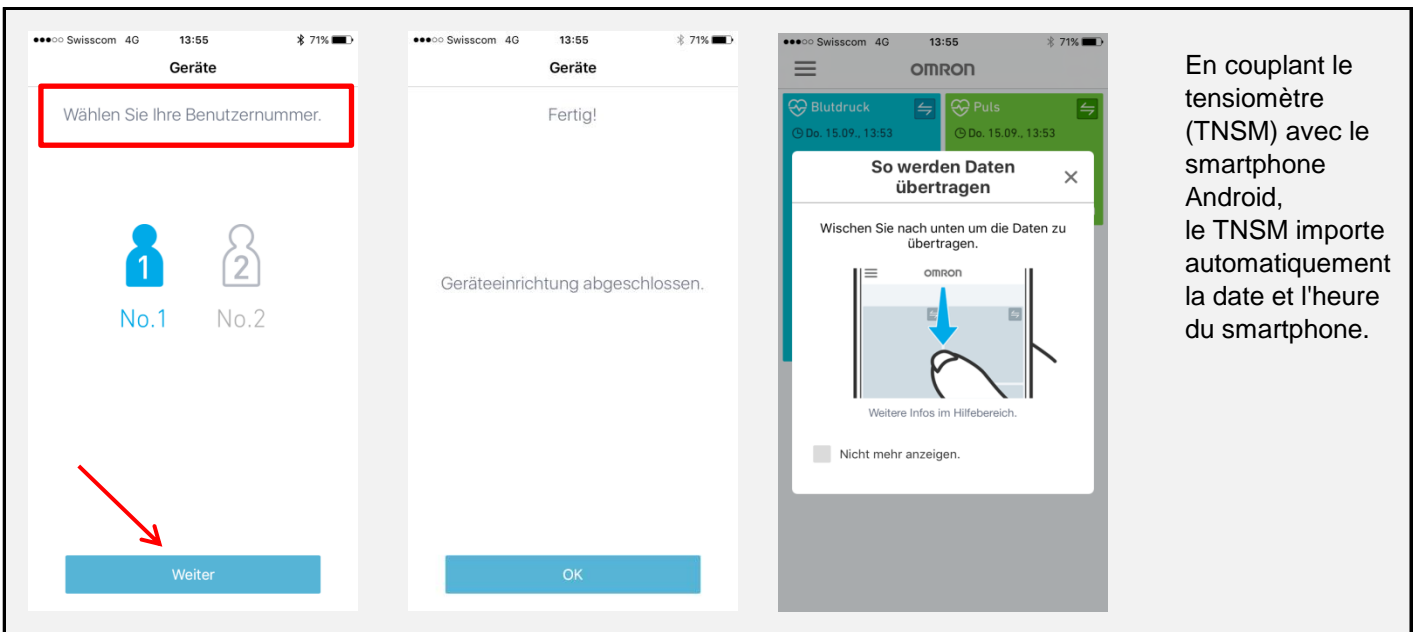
●●●○○ Swisscom 4G 13:55 71%

Geräte

Wählen Sie Ihre Benutzernummer.

1 2

No.1 No.2

Weiter

●●●○○ Swisscom 4G 13:55 71%

Geräte

Fertig!

Geräteeinrichtung abgeschlossen.

OK

●●●○○ Swisscom 4G 13:55 71%

OMRON

Blutdruck

Do. 15.09., 13:53

Puls

Do. 15.09., 13:53

So werden Daten übertragen

×

Wischen Sie nach unten um die Daten zu übertragen.

OMRON

Weitere Infos im Hilfebereich.

Nicht mehr anzeigen.

En couplant le tensiomètre (TNSM) avec le smartphone Android,
le TNSM importe automatiquement la date et l'heure du smartphone.